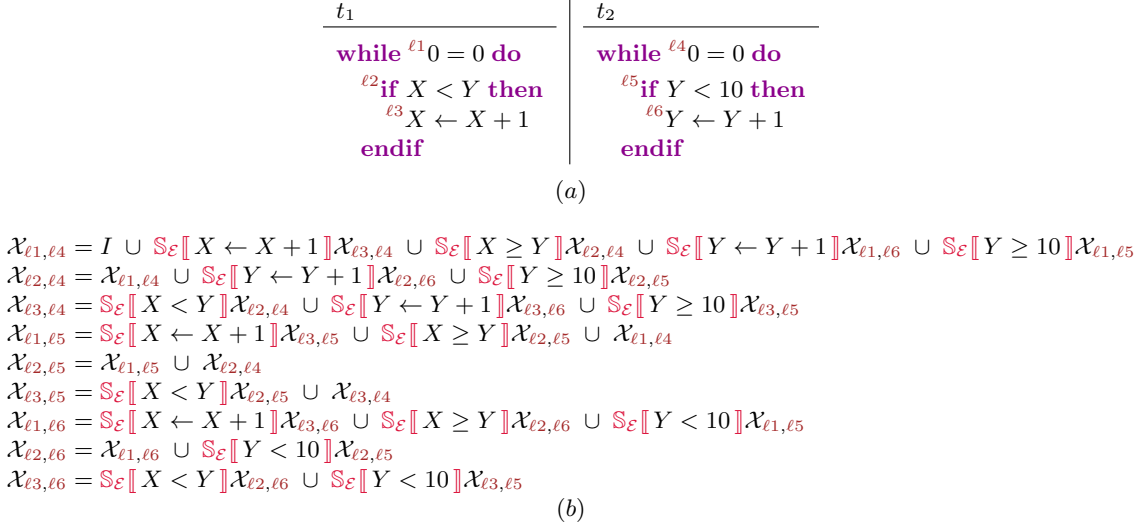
| $t_1$ | $t_2$ |
|---|---|
| **while** $^{\ell 1}0 = 0$ **do** | **while** $^{\ell 4}0 = 0$ **do** |
| $^{\ell 2}$**if** $X < Y$ **then** | $^{\ell 5}$**if** $Y < 10$ **then** |
| $^{\ell 3}X \leftarrow X + 1$ | $^{\ell 6}Y \leftarrow Y + 1$ |
| **endif** | **endif** |

$(a)$

$\mathcal{X}_{\ell 1,\ell 4} = I \cup \mathbb{S}_{\mathcal{E}}[\![ X \leftarrow X+1 ]\!]\mathcal{X}_{\ell 3,\ell 4} \cup \mathbb{S}_{\mathcal{E}}[\![ X \geq Y ]\!]\mathcal{X}_{\ell 2,\ell 4} \cup \mathbb{S}_{\mathcal{E}}[\![ Y \leftarrow Y+1 ]\!]\mathcal{X}_{\ell 1,\ell 6} \cup \mathbb{S}_{\mathcal{E}}[\![ Y \geq 10 ]\!]\mathcal{X}_{\ell 1,\ell 5}$
$\mathcal{X}_{\ell 2,\ell 4} = \mathcal{X}_{\ell 1,\ell 4} \cup \mathbb{S}_{\mathcal{E}}[\![ Y \leftarrow Y+1 ]\!]\mathcal{X}_{\ell 2,\ell 6} \cup \mathbb{S}_{\mathcal{E}}[\![ Y \geq 10 ]\!]\mathcal{X}_{\ell 2,\ell 5}$
$\mathcal{X}_{\ell 3,\ell 4} = \mathbb{S}_{\mathcal{E}}[\![ X < Y ]\!]\mathcal{X}_{\ell 2,\ell 4} \cup \mathbb{S}_{\mathcal{E}}[\![ Y \leftarrow Y+1 ]\!]\mathcal{X}_{\ell 3,\ell 6} \cup \mathbb{S}_{\mathcal{E}}[\![ Y \geq 10 ]\!]\mathcal{X}_{\ell 3,\ell 5}$
$\mathcal{X}_{\ell 1,\ell 5} = \mathbb{S}_{\mathcal{E}}[\![ X \leftarrow X+1 ]\!]\mathcal{X}_{\ell 3,\ell 5} \cup \mathbb{S}_{\mathcal{E}}[\![ X \geq Y ]\!]\mathcal{X}_{\ell 2,\ell 5} \cup \mathcal{X}_{\ell 1,\ell 4}$
$\mathcal{X}_{\ell 2,\ell 5} = \mathcal{X}_{\ell 1,\ell 5} \cup \mathcal{X}_{\ell 2,\ell 4}$
$\mathcal{X}_{\ell 3,\ell 5} = \mathbb{S}_{\mathcal{E}}[\![ X < Y ]\!]\mathcal{X}_{\ell 2,\ell 5} \cup \mathcal{X}_{\ell 3,\ell 4}$
$\mathcal{X}_{\ell 1,\ell 6} = \mathbb{S}_{\mathcal{E}}[\![ X \leftarrow X+1 ]\!]\mathcal{X}_{\ell 3,\ell 6} \cup \mathbb{S}_{\mathcal{E}}[\![ X \geq Y ]\!]\mathcal{X}_{\ell 2,\ell 6} \cup \mathbb{S}_{\mathcal{E}}[\![ Y < 10 ]\!]\mathcal{X}_{\ell 1,\ell 5}$
$\mathcal{X}_{\ell 2,\ell 6} = \mathcal{X}_{\ell 1,\ell 6} \cup \mathbb{S}_{\mathcal{E}}[\![ Y < 10 ]\!]\mathcal{X}_{\ell 2,\ell 5}$
$\mathcal{X}_{\ell 3,\ell 6} = \mathbb{S}_{\mathcal{E}}[\![ X < Y ]\!]\mathcal{X}_{\ell 2,\ell 6} \cup \mathbb{S}_{\mathcal{E}}[\![ Y < 10 ]\!]\mathcal{X}_{\ell 3,\ell 5}$

$(b)$